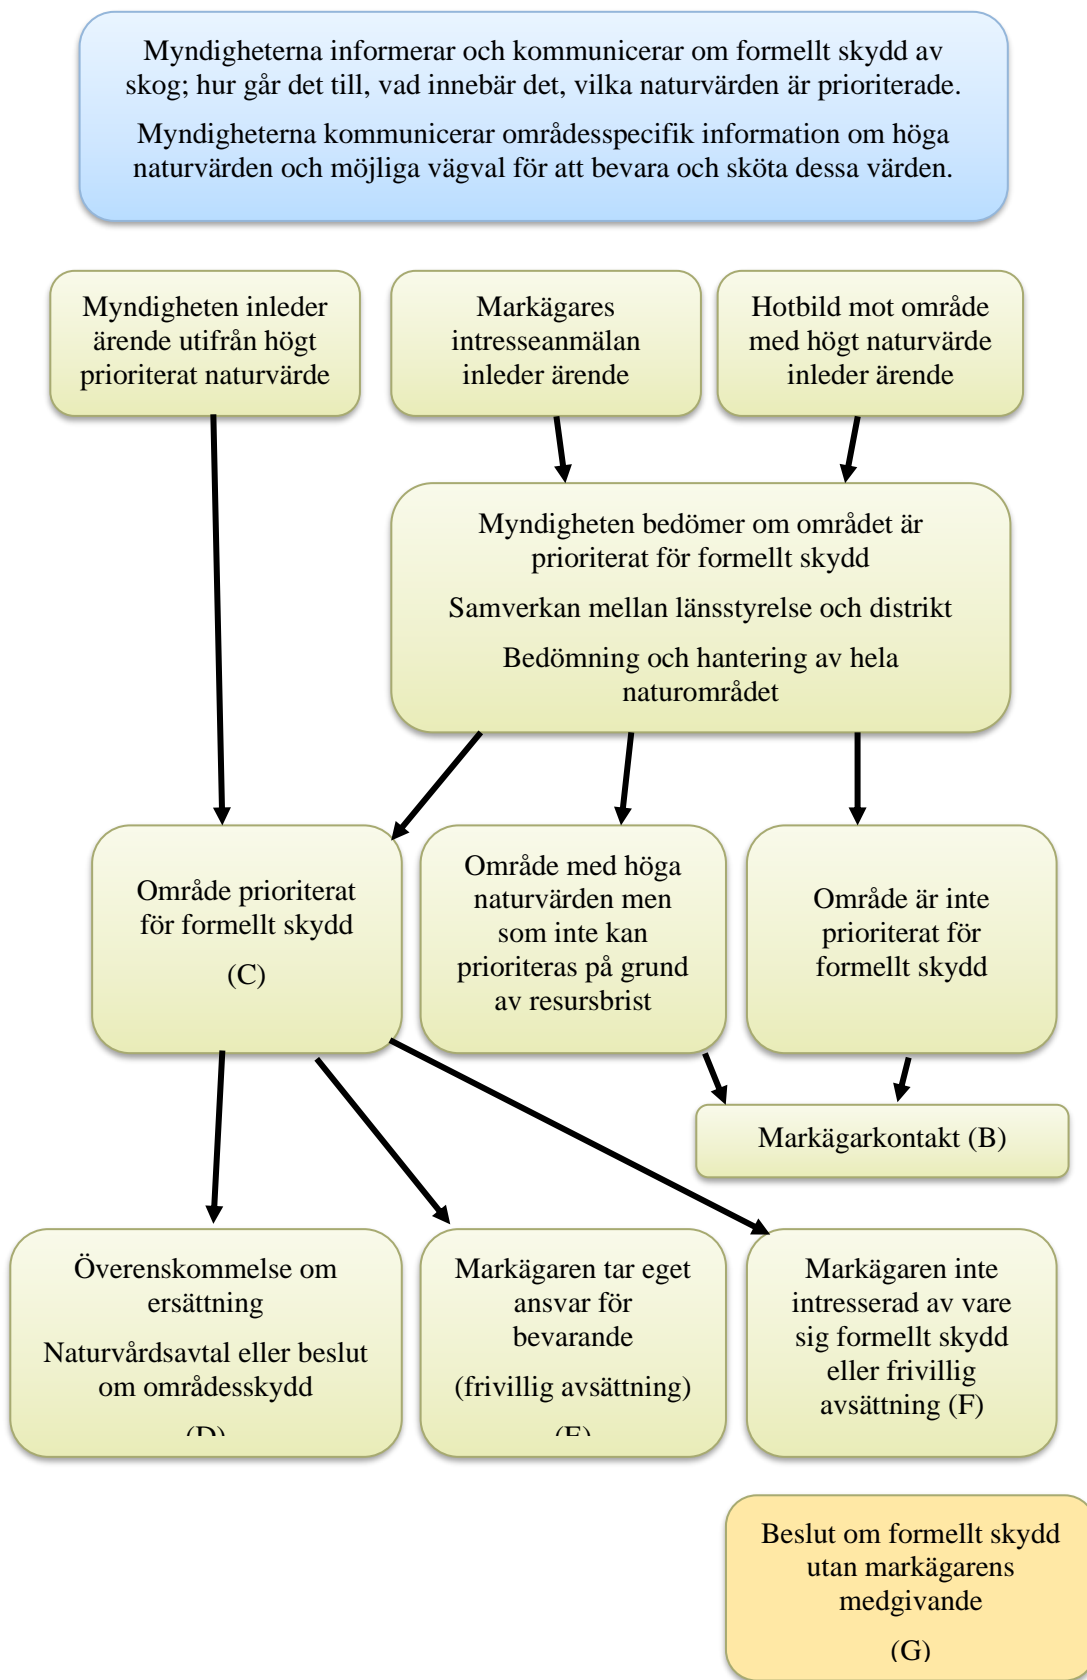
Myndigheterna informerar och kommunicerar om formellt skydd av skog; hur går det till, vad innebär det, vilka naturvärden är prioriterade.

Myndigheterna kommunicerar områdesspecifik information om höga naturvärden och möjliga vägval för att bevara och sköta dessa värden.

Myndigheten inleder ärende utifrån högt prioriterat naturvärde

Markägares intresseanmälan inleder ärende

Hotbild mot område med högt naturvärde inleder ärende

Myndigheten bedömer om området är prioriterat för formellt skydd

Samverkan mellan länsstyrelse och distrikt

Bedömning och hantering av hela naturområdet

Område prioriterat för formellt skydd

(C)

Område med höga naturvärden men som inte kan prioriteras på grund av resursbrist

Område är inte prioriterat för formellt skydd

Markägarkontakt (B)

Överenskommelse om ersättning

Naturvårdsavtal eller beslut om områdesskydd

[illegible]

Markägaren tar eget ansvar för bevarande

(frivillig avsättning)

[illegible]

Markägaren inte intresserad av vare sig formellt skydd eller frivillig avsättning (F)

Beslut om formellt skydd utan markägarens medgivande

(G)